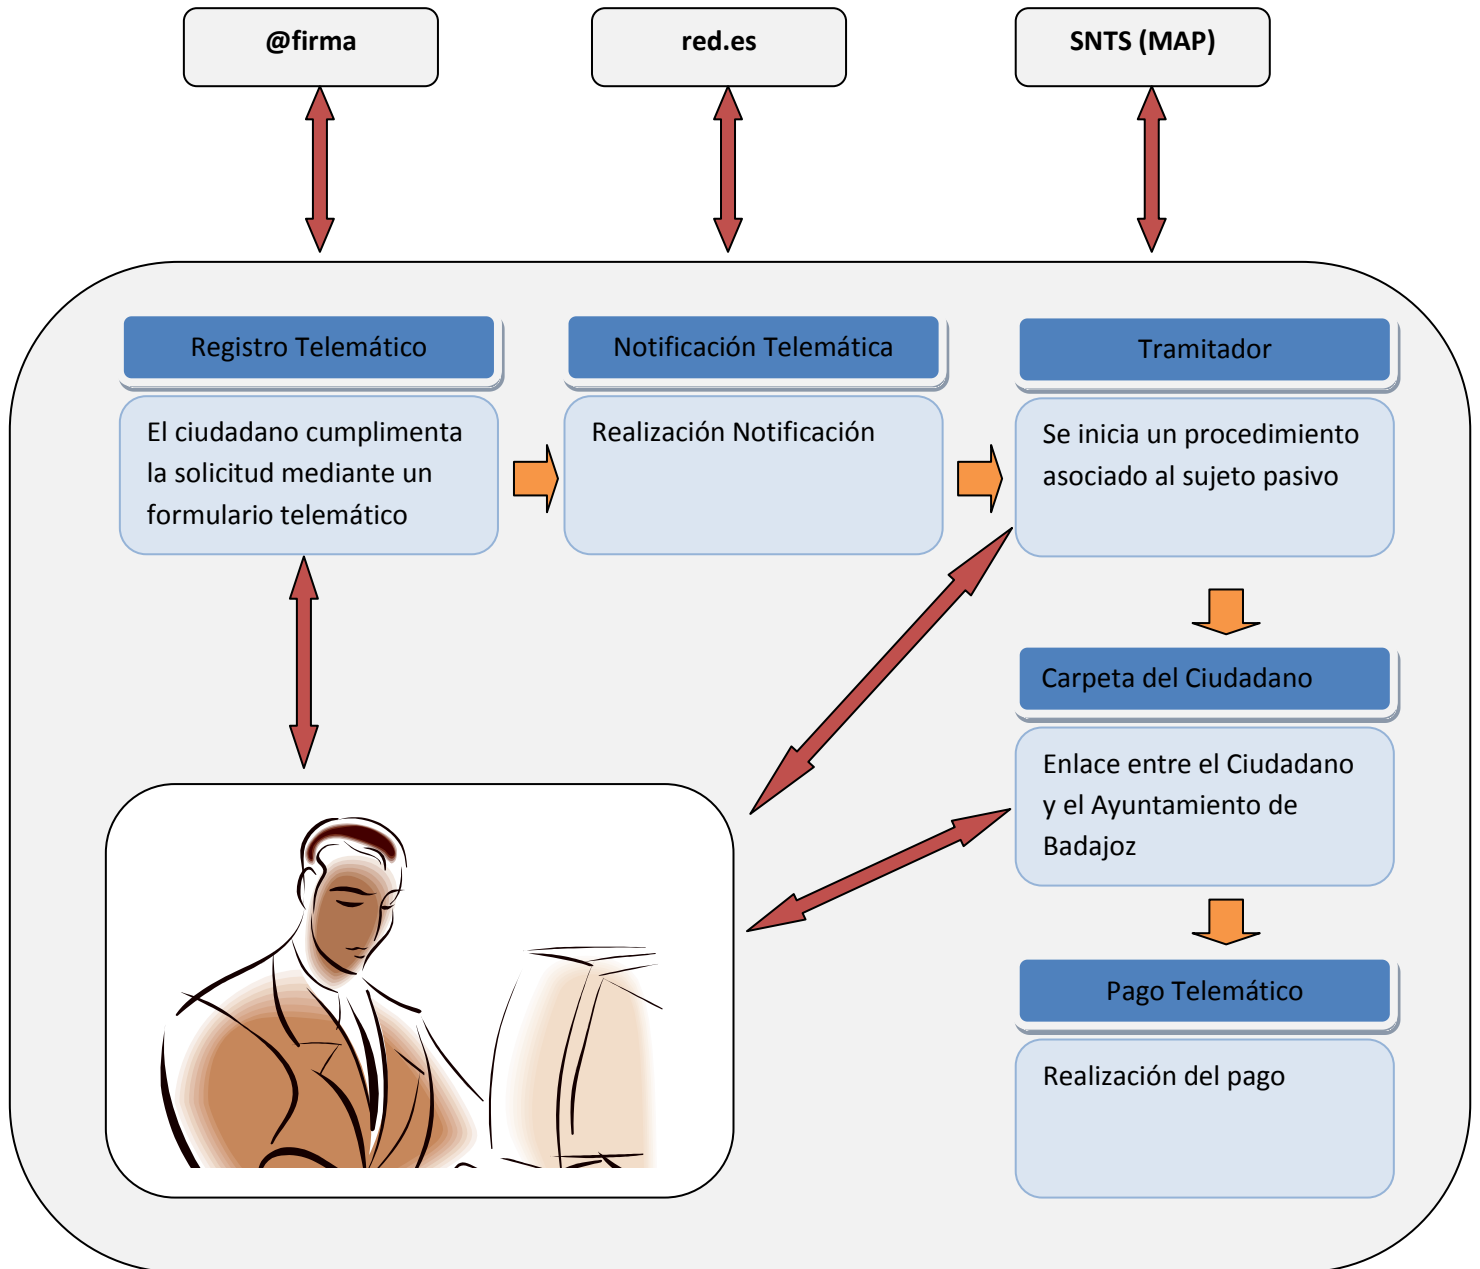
@firma

red.es

SNTS (MAP)

Registro Telemático

El ciudadano cumplimenta la solicitud mediante un formulario telemático

Notificación Telemática

Realización Notificación

Tramitador

Se inicia un procedimiento asociado al sujeto pasivo

Carpeta del Ciudadano

Enlace entre el Ciudadano y el Ayuntamiento de Badajoz

Pago Telemático

Realización del pago